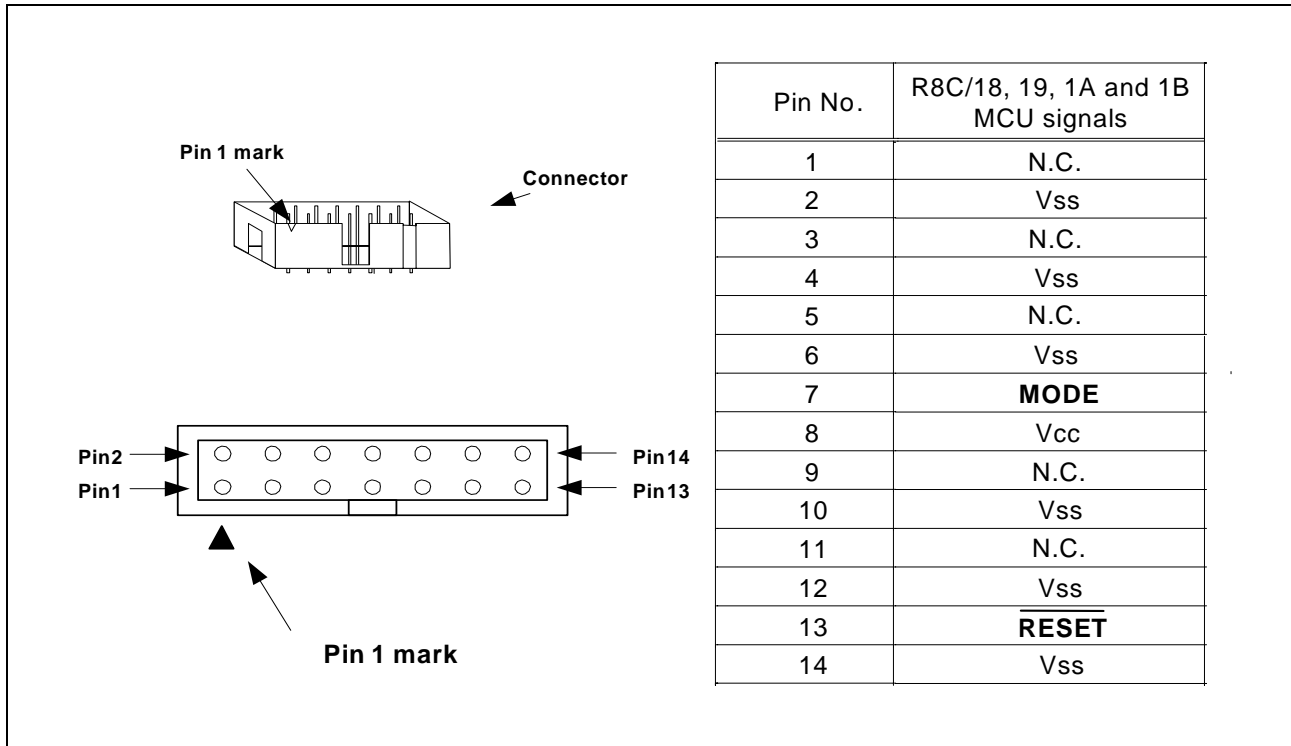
Pin 1 mark

Connector

Pin2

Pin1

Pin14

Pin13

Pin 1 mark

| Pin No. | R8C/18, 19, 1A and 1B MCU signals |
|---|---|
| 1 | N.C. |
| 2 | Vss |
| 3 | N.C. |
| 4 | Vss |
| 5 | N.C. |
| 6 | Vss |
| 7 | MODE |
| 8 | Vcc |
| 9 | N.C. |
| 10 | Vss |
| 11 | N.C. |
| 12 | Vss |
| 13 | $\overline{\text{RESET}}$ |
| 14 | Vss |